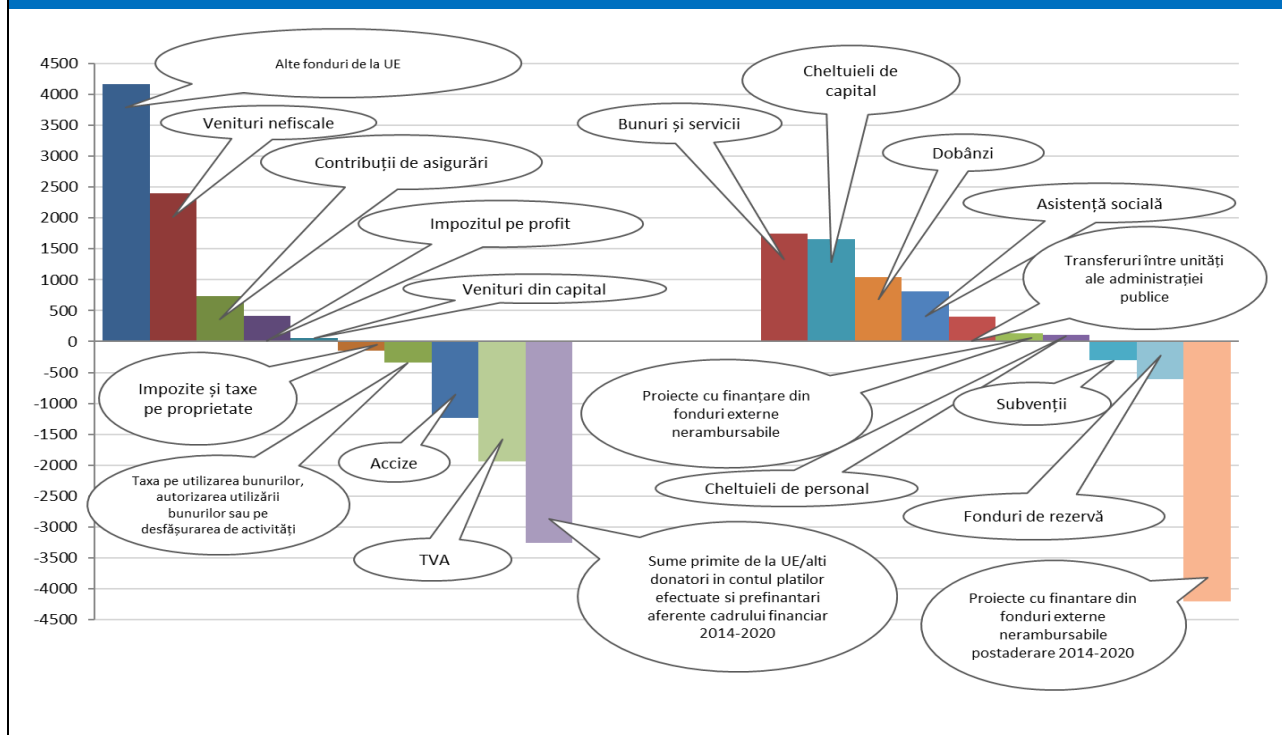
4500
4000
3500
3000
2500
2000
1500
1000
500
0
-500
-1000
-1500
-2000
-2500
-3000
-3500
-4000
-4500

Alte fonduri de la UE

Venituri nefiscale

Contribuții de asigurări

Impozitul pe profit

Venituri din capital

Impozite și taxe pe proprietate

Taxa pe utilizarea bunurilor, autorizarea utilizării bunurilor sau pe desfășurarea de activități

Accize

TVA

Sume primite de la UE/alti donatori in contul platilor efectuate si prefinantari aferente cadrului financiar 2014-2020

Cheltuieli de capital

Bunuri și servicii

Dobânzi

Asistență socială

Transferuri între unități ale administrației publice

Proiecte cu finanțare din fonduri externe nerambursabile

Subvenții

Cheltuieli de personal

Fonduri de rezervă

Proiecte cu finantare din fonduri externe nerambursabile postaderare 2014-2020